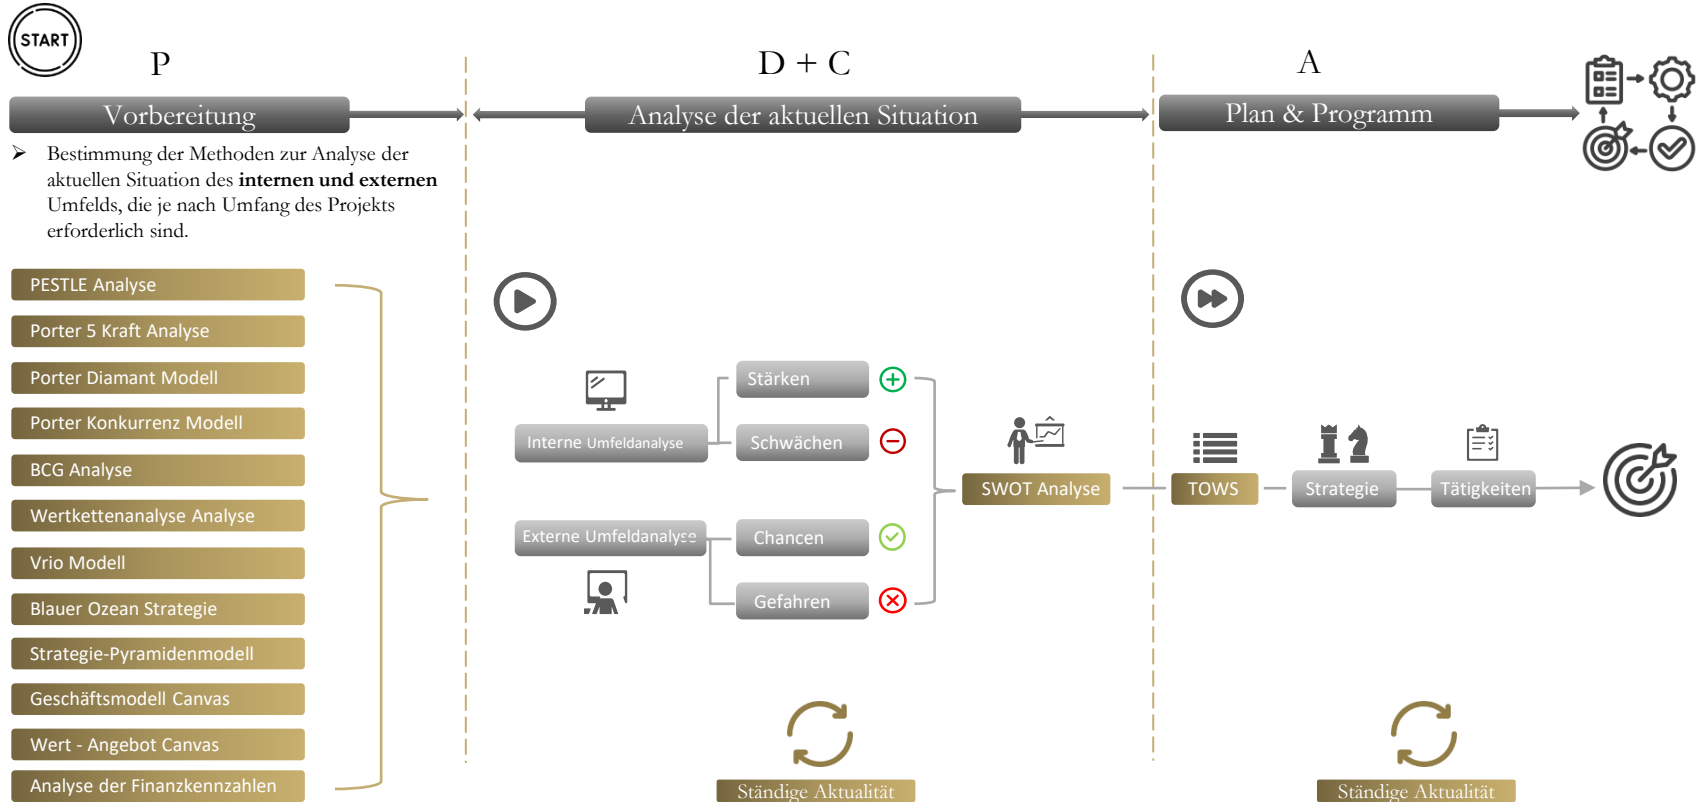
START

P

D + C

A

Vorbereitung

Analyse der aktuellen Situation

Plan & Programm

➢ Bestimmung der Methoden zur Analyse der aktuellen Situation des **internen und externen** Umfelds, die je nach Umfang des Projekts erforderlich sind.

PESTLE Analyse

Porter 5 Kraft Analyse

Porter Diamant Modell

Porter Konkurrenz Modell

BCG Analyse

Wertkettenanalyse Analyse

Vrio Modell

Blauer Ozean Strategie

Strategie-Pyramidenmodell

Geschäftsmodell Canvas

Wert - Angebot Canvas

Analyse der Finanzkennzahlen

Interne Umfeldanalyse

Stärken

Schwächen

Externe Umfeldanalyse

Chancen

Gefahren

SWOT Analyse

TOWS

Strategie

Tätigkeiten

Ständige Aktualität

Ständige Aktualität